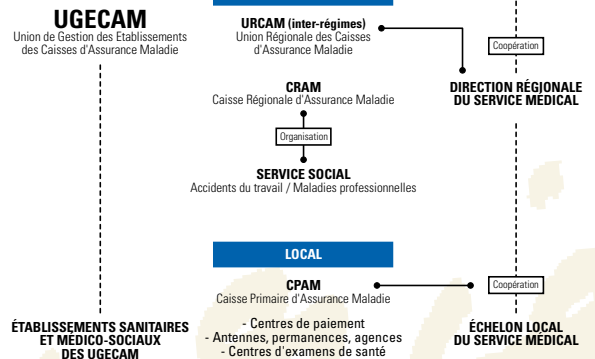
UGECAM
Union de Gestion des Etablissements des Caisses d'Assurance Maladie

URCAM (inter-régimes)
Union Régionale des Caisses d'Assurance Maladie

Coopération

DIRECTION RÉGIONALE DU SERVICE MÉDICAL

CRAM
Caisse Régionale d'Assurance Maladie

Organisation

SERVICE SOCIAL
Accidents du travail / Maladies professionnelles

LOCAL

CPAM
Caisse Primaire d'Assurance Maladie

Coopération

ÉTABLISSEMENTS SANITAIRES ET MÉDICO-SOCIAUX DES UGECAM

- Centres de paiement
- Antennes, permanences, agences
- Centres d'examens de santé

ÉCHELON LOCAL DU SERVICE MÉDICAL